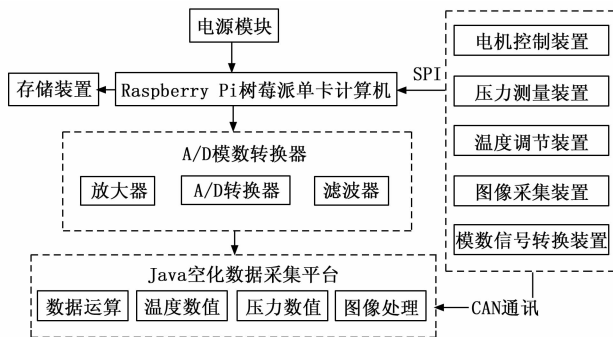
电源模块

存储装置

Raspberry Pi树莓派单卡计算机

SPI

A/D模数转换器

放大器

A/D转换器

滤波器

Java空化数据采集平台

数据运算

温度数值

压力数值

图像处理

CAN通讯

电机控制装置

压力测量装置

温度调节装置

图像采集装置

模数信号转换装置